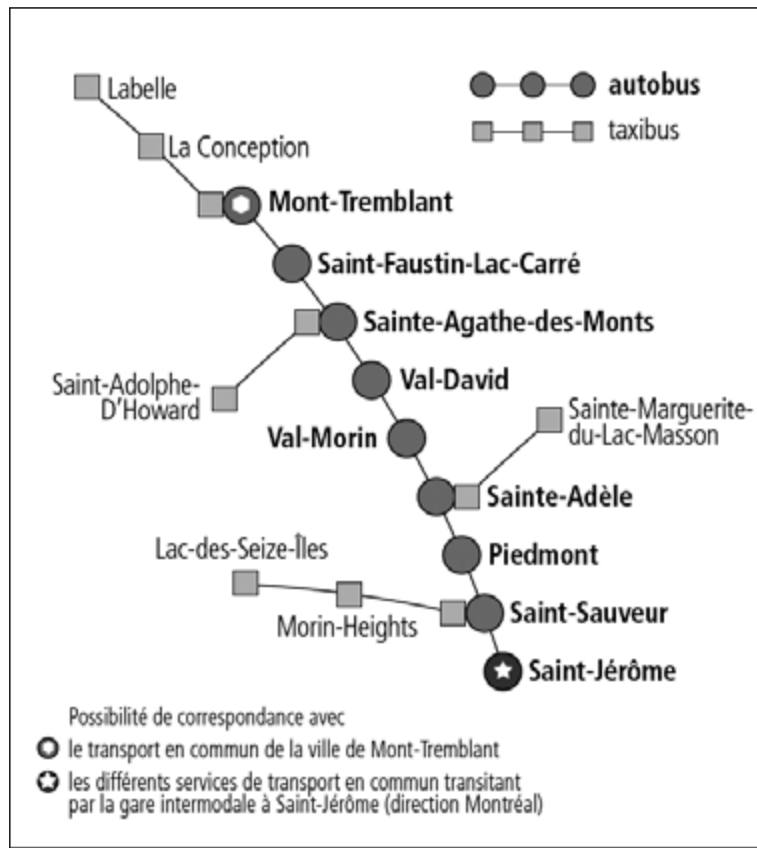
autobus

taxibus

Labelle

La Conception

Mont-Tremblant

Saint-Faustin-Lac-Carré

Sainte-Agathe-des-Monts

Saint-Adolphe-D'Howard

Val-David

Val-Morin

Sainte-Marguerite-du-Lac-Masson

Sainte-Adèle

Piedmont

Lac-des-Seize-Îles

Morin-Heights

Saint-Sauveur

Saint-Jérôme

Possibilité de correspondance avec

le transport en commun de la ville de Mont-Tremblant

les différents services de transport en commun transitant par la gare intermodale à Saint-Jérôme (direction Montréal)